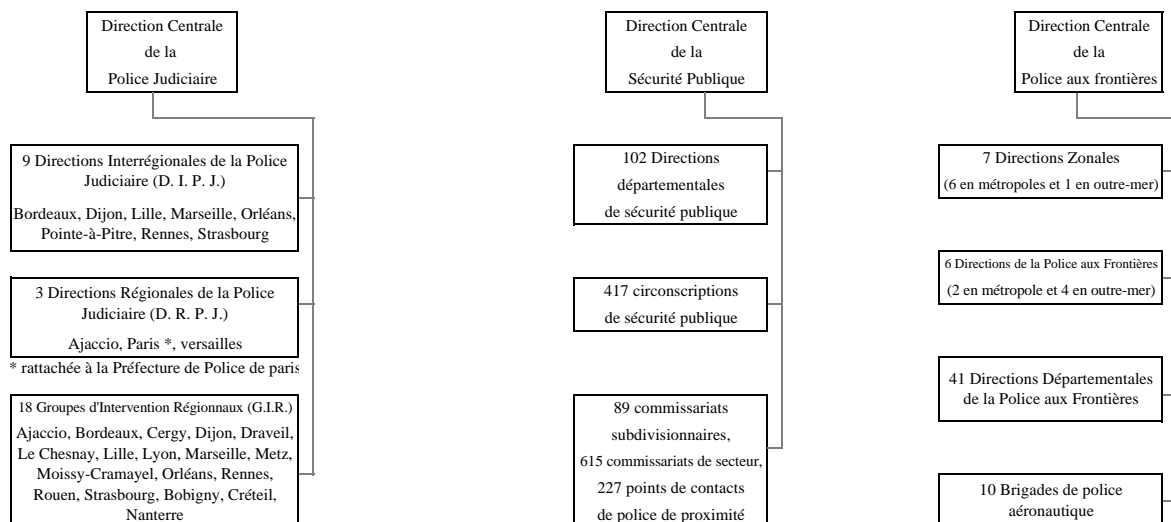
Direction Centrale de la Police Judiciaire

9 Directions Interrégionales de la Police Judiciaire (D. I. P. J.)

Bordeaux, Dijon, Lille, Marseille, Orléans, Pointe-à-Pitre, Rennes, Strasbourg

3 Directions Régionales de la Police Judiciaire (D. R. P. J.)

Ajaccio, Paris *, versailles

* rattachée à la Préfecture de Police de paris

18 Groupes d'Intervention Régionnaux (G.I.R.)

Ajaccio, Bordeaux, Cergy, Dijon, Draveil, Le Chesnay, Lille, Lyon, Marseille, Metz, Moissy-Cramayel, Orléans, Rennes, Rouen, Strasbourg, Bobigny, Créteil, Nanterre

Direction Centrale de la Sécurité Publique

102 Directions départementales de sécurité publique

417 circonscriptions de sécurité publique

89 commissariats subdivisionnaires, 615 commissariats de secteur, 227 points de contacts de police de proximité

Direction Centrale de la Police aux frontières

7 Directions Zonales (6 en métropoles et 1 en outre-mer)

6 Directions de la Police aux Frontières (2 en métropole et 4 en outre-mer)

41 Directions Départementales de la Police aux Frontières

10 Brigades de police aéronautique